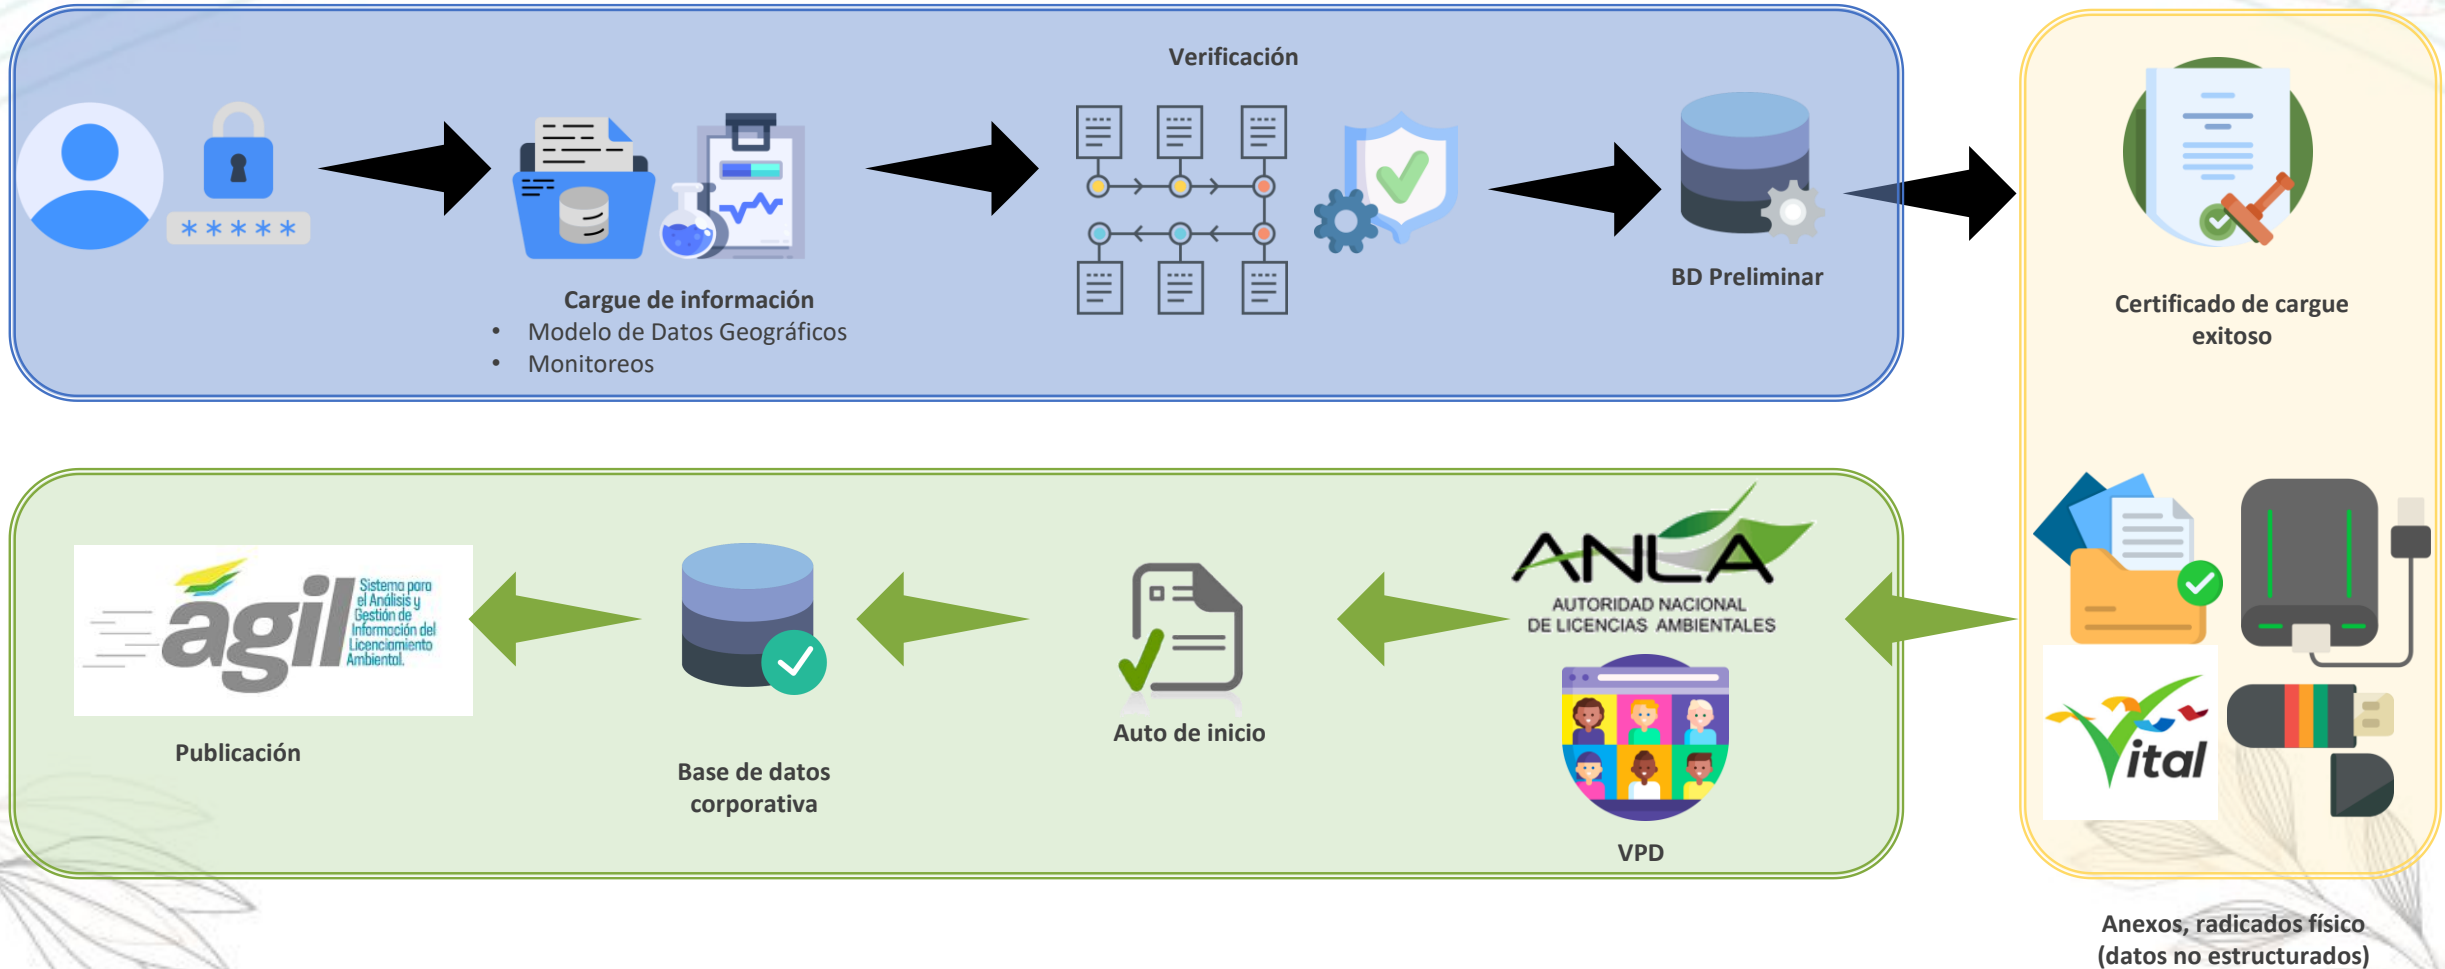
Verificación

\*\*\*\*\*

Cargue de información
- Modelo de Datos Geográficos
- Monitoreos

BD Preliminar

Certificado de cargue exitoso

agil Sistema para el Análisis y Gestión de Información del Licenciamiento Ambiental.

Publicación

Base de datos corporativa

Auto de inicio

ANLA AUTORIDAD NACIONAL DE LICENCIAS AMBIENTALES

VPD

Vital

Anexos, radicados físico (datos no estructurados)